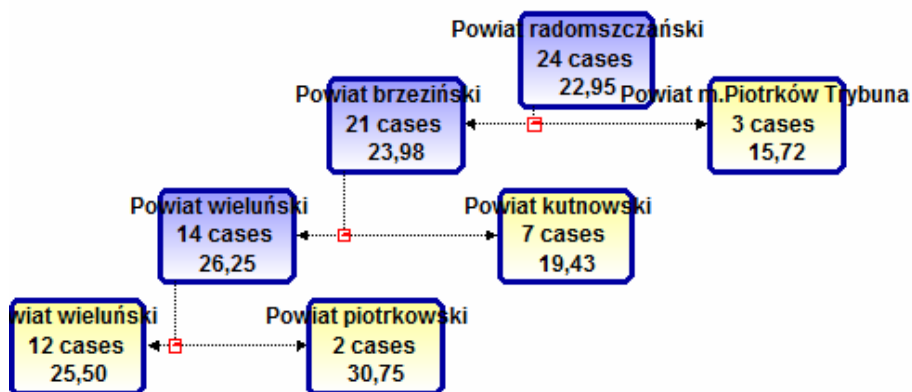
Powiat radomszczański
24 cases
22,95

Powiat brzeziński
21 cases
23,98

Powiat m.Piotrków Trybuna
3 cases
15,72

Powiat wieluński
14 cases
26,25

Powiat kutnowski
7 cases
19,43

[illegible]wiat wieluński
12 cases
25,50

Powiat piotrkowski
2 cases
30,75